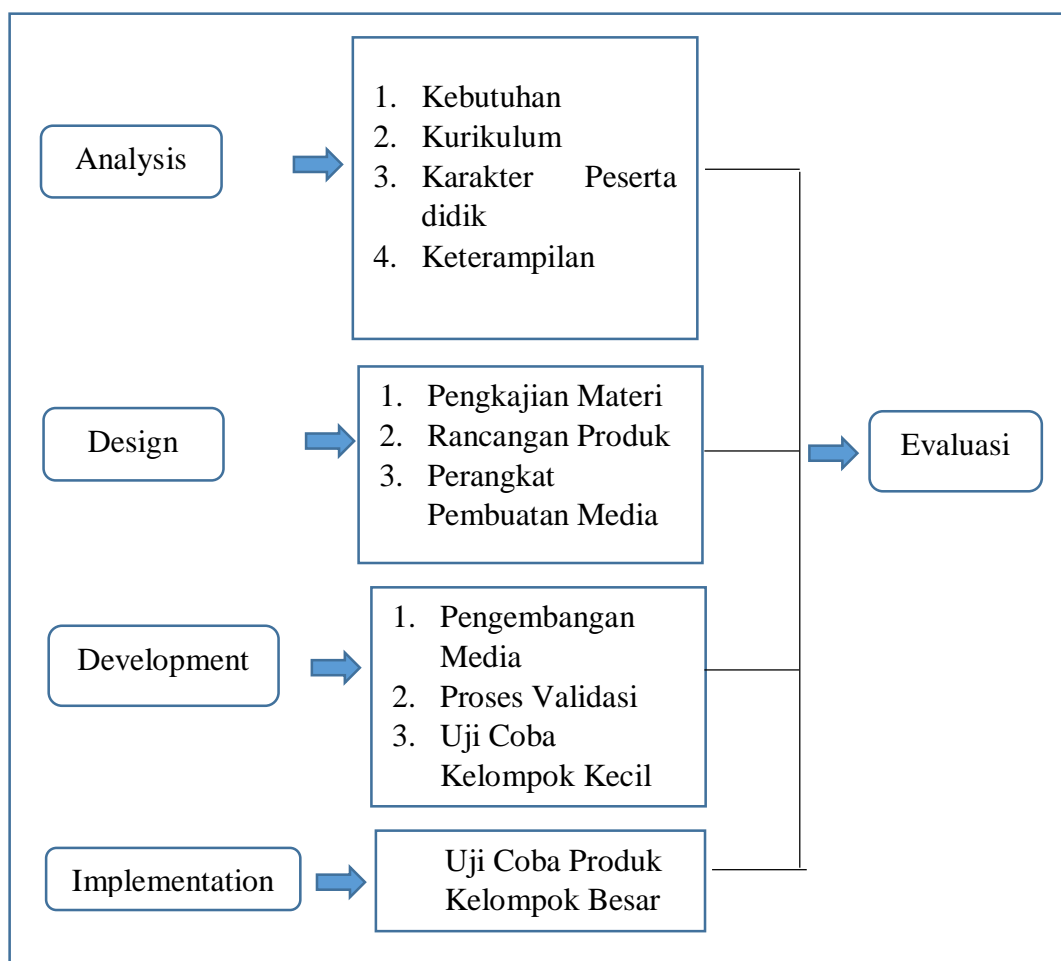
Analysis

1. Kebutuhan
2. Kurikulum
3. Karakter Peserta didik
4. Keterampilan

Design

1. Pengkajian Materi
2. Rancangan Produk
3. Perangkat Pembuatan Media

Development

1. Pengembangan Media
2. Proses Validasi
3. Uji Coba Kelompok Kecil

Implementation

Uji Coba Produk Kelompok Besar

Evaluasi